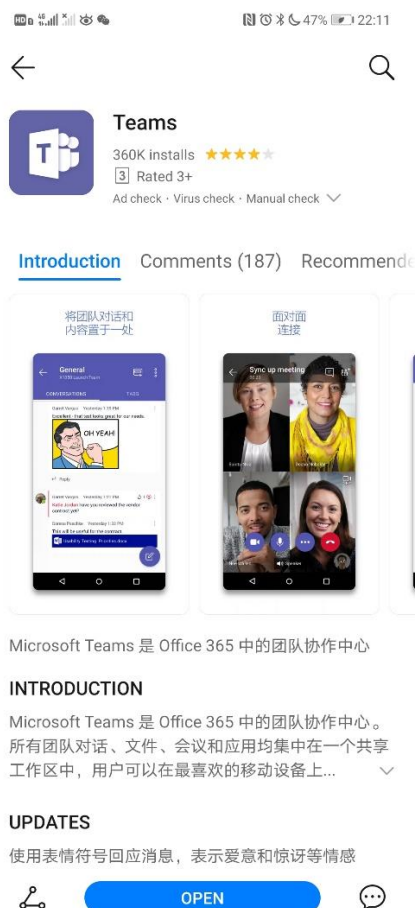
47% 22:11

Teams

360K installs

3 Rated 3+

Ad check · Virus check · Manual check

Introduction Comments (187) Recommende

将团队对话和内容置于一处

General

CONVERSATIONS

OH YEAH!

Reply

面对面连接

Sync up meeting

Microsoft Teams 是 Office 365 中的团队协作中心

INTRODUCTION

Microsoft Teams 是 Office 365 中的团队协作中心。所有团队对话、文件、会议和应用均集中在一个共享工作区中，用户可以在最喜欢的移动设备上...

UPDATES

使用表情符号回应消息，表示爱意和惊讶等情感

OPEN